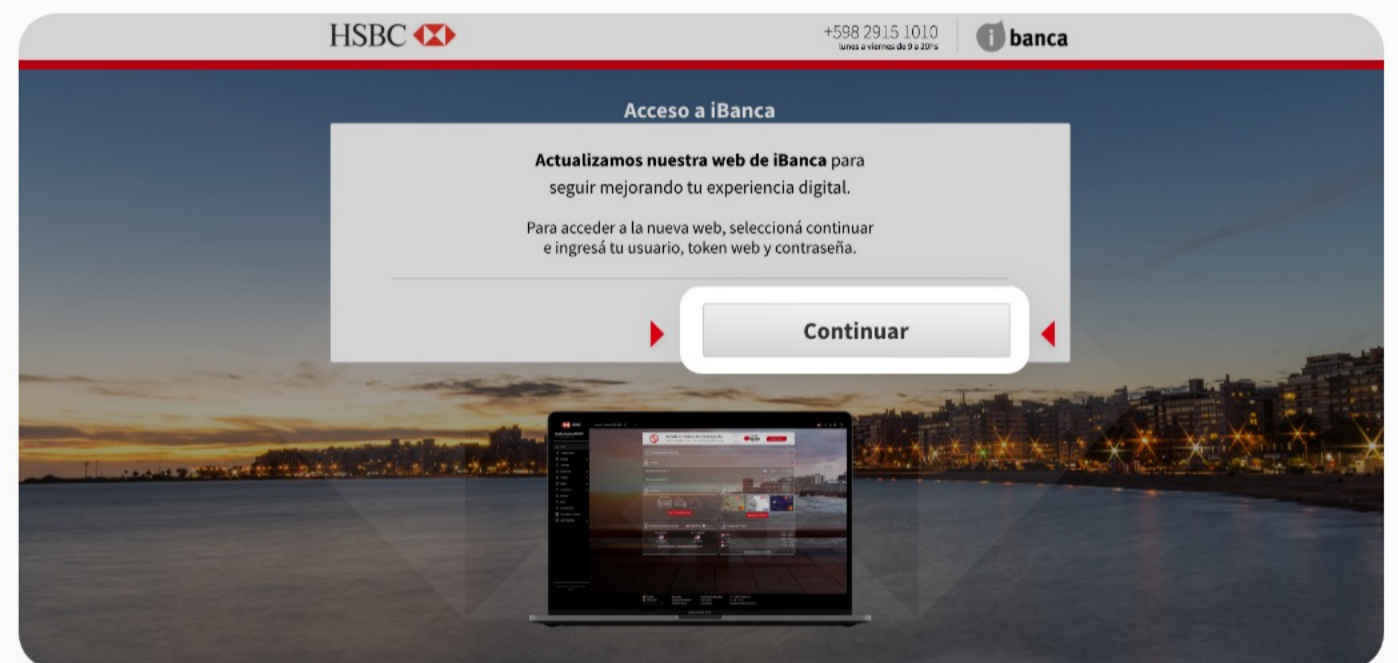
HSBC

+598 2915 1010
lunes a viernes de 9 a 20hs

banca

Acceso a iBanca

**Actualizamos nuestra web de iBanca** para seguir mejorando tu experiencia digital.

Para acceder a la nueva web, seleccioná continuar e ingresá tu usuario, token web y contraseña.

Continuar